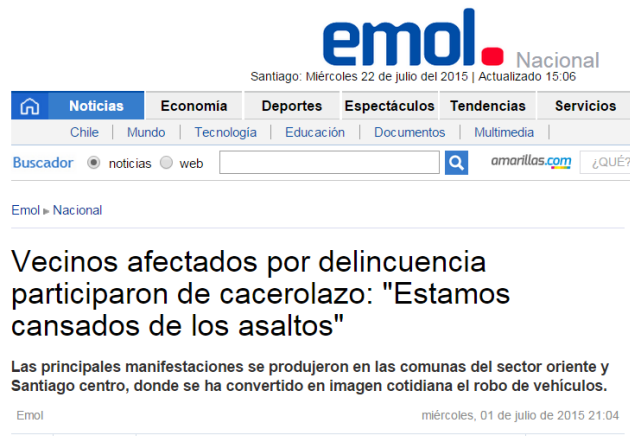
emol. Nacional

Santiago: Miércoles 22 de julio del 2015 | Actualizado 15:06

Noticias | Economía | Deportes | Espectáculos | Tendencias | Servicios

Chile | Mundo | Tecnología | Educación | Documentos | Multimedia

Buscador noticias web

amarillas.com ¿QUÉ?

Emol ▸ Nacional

Vecinos afectados por delincuencia participaron de cacerolazo: "Estamos cansados de los asaltos"

Las principales manifestaciones se produjeron en las comunas del sector oriente y Santiago centro, donde se ha convertido en imagen cotidiana el robo de vehículos.

Emol

miércoles, 01 de julio de 2015 21:04